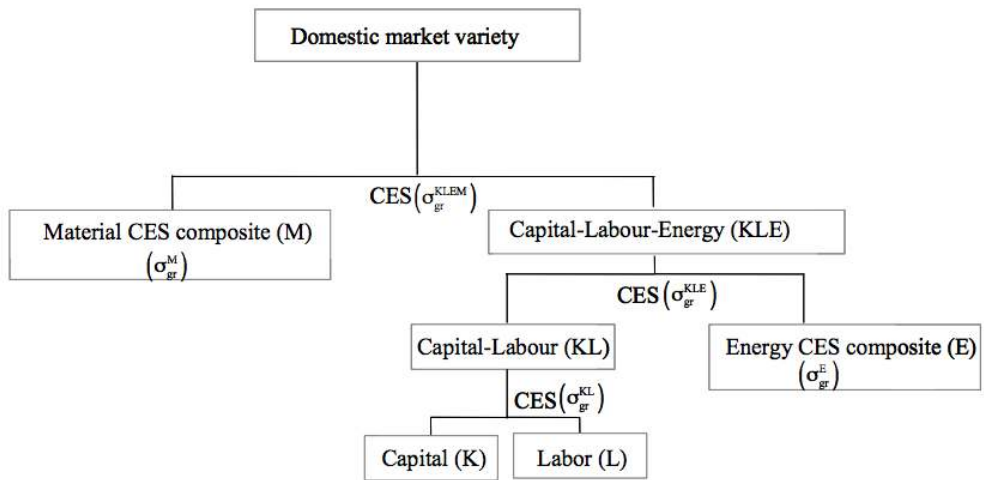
Domestic market variety

CES$\left(\sigma_{gr}^{KLEM}\right)$

Material CES composite (M)
$\left(\sigma_{gr}^{M}\right)$

Capital-Labour-Energy (KLE)

CES$\left(\sigma_{gr}^{KLE}\right)$

Capital-Labour (KL)

Energy CES composite (E)
$\left(\sigma_{gr}^{E}\right)$

CES$\left(\sigma_{gr}^{KL}\right)$

Capital (K)

Labor (L)